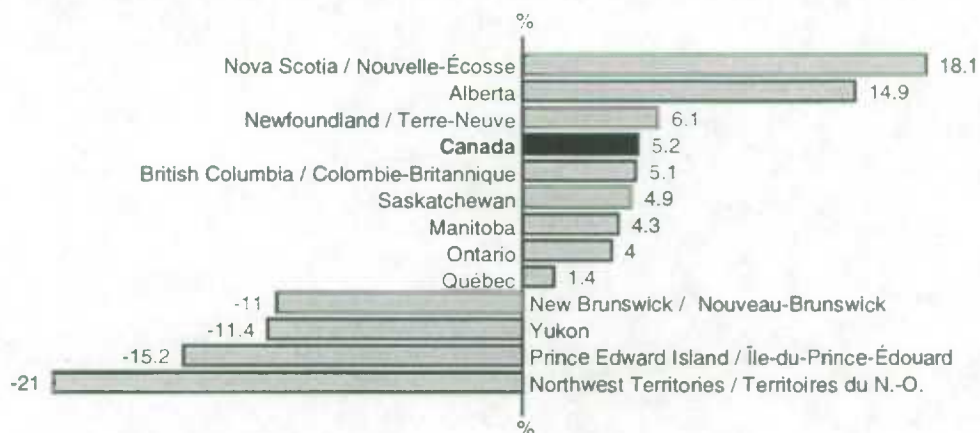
%

Nova Scotia / Nouvelle-Écosse 18.1
Alberta 14.9
Newfoundland / Terre-Neuve 6.1
**Canada** 5.2
British Columbia / Colombie-Britannique 5.1
Saskatchewan 4.9
Manitoba 4.3
Ontario 4
Québec 1.4
-11 New Brunswick / Nouveau-Brunswick
-11.4 Yukon
-15.2 Prince Edward Island / Île-du-Prince-Édouard
-21 Northwest Territories / Territoires du N.-O.

%